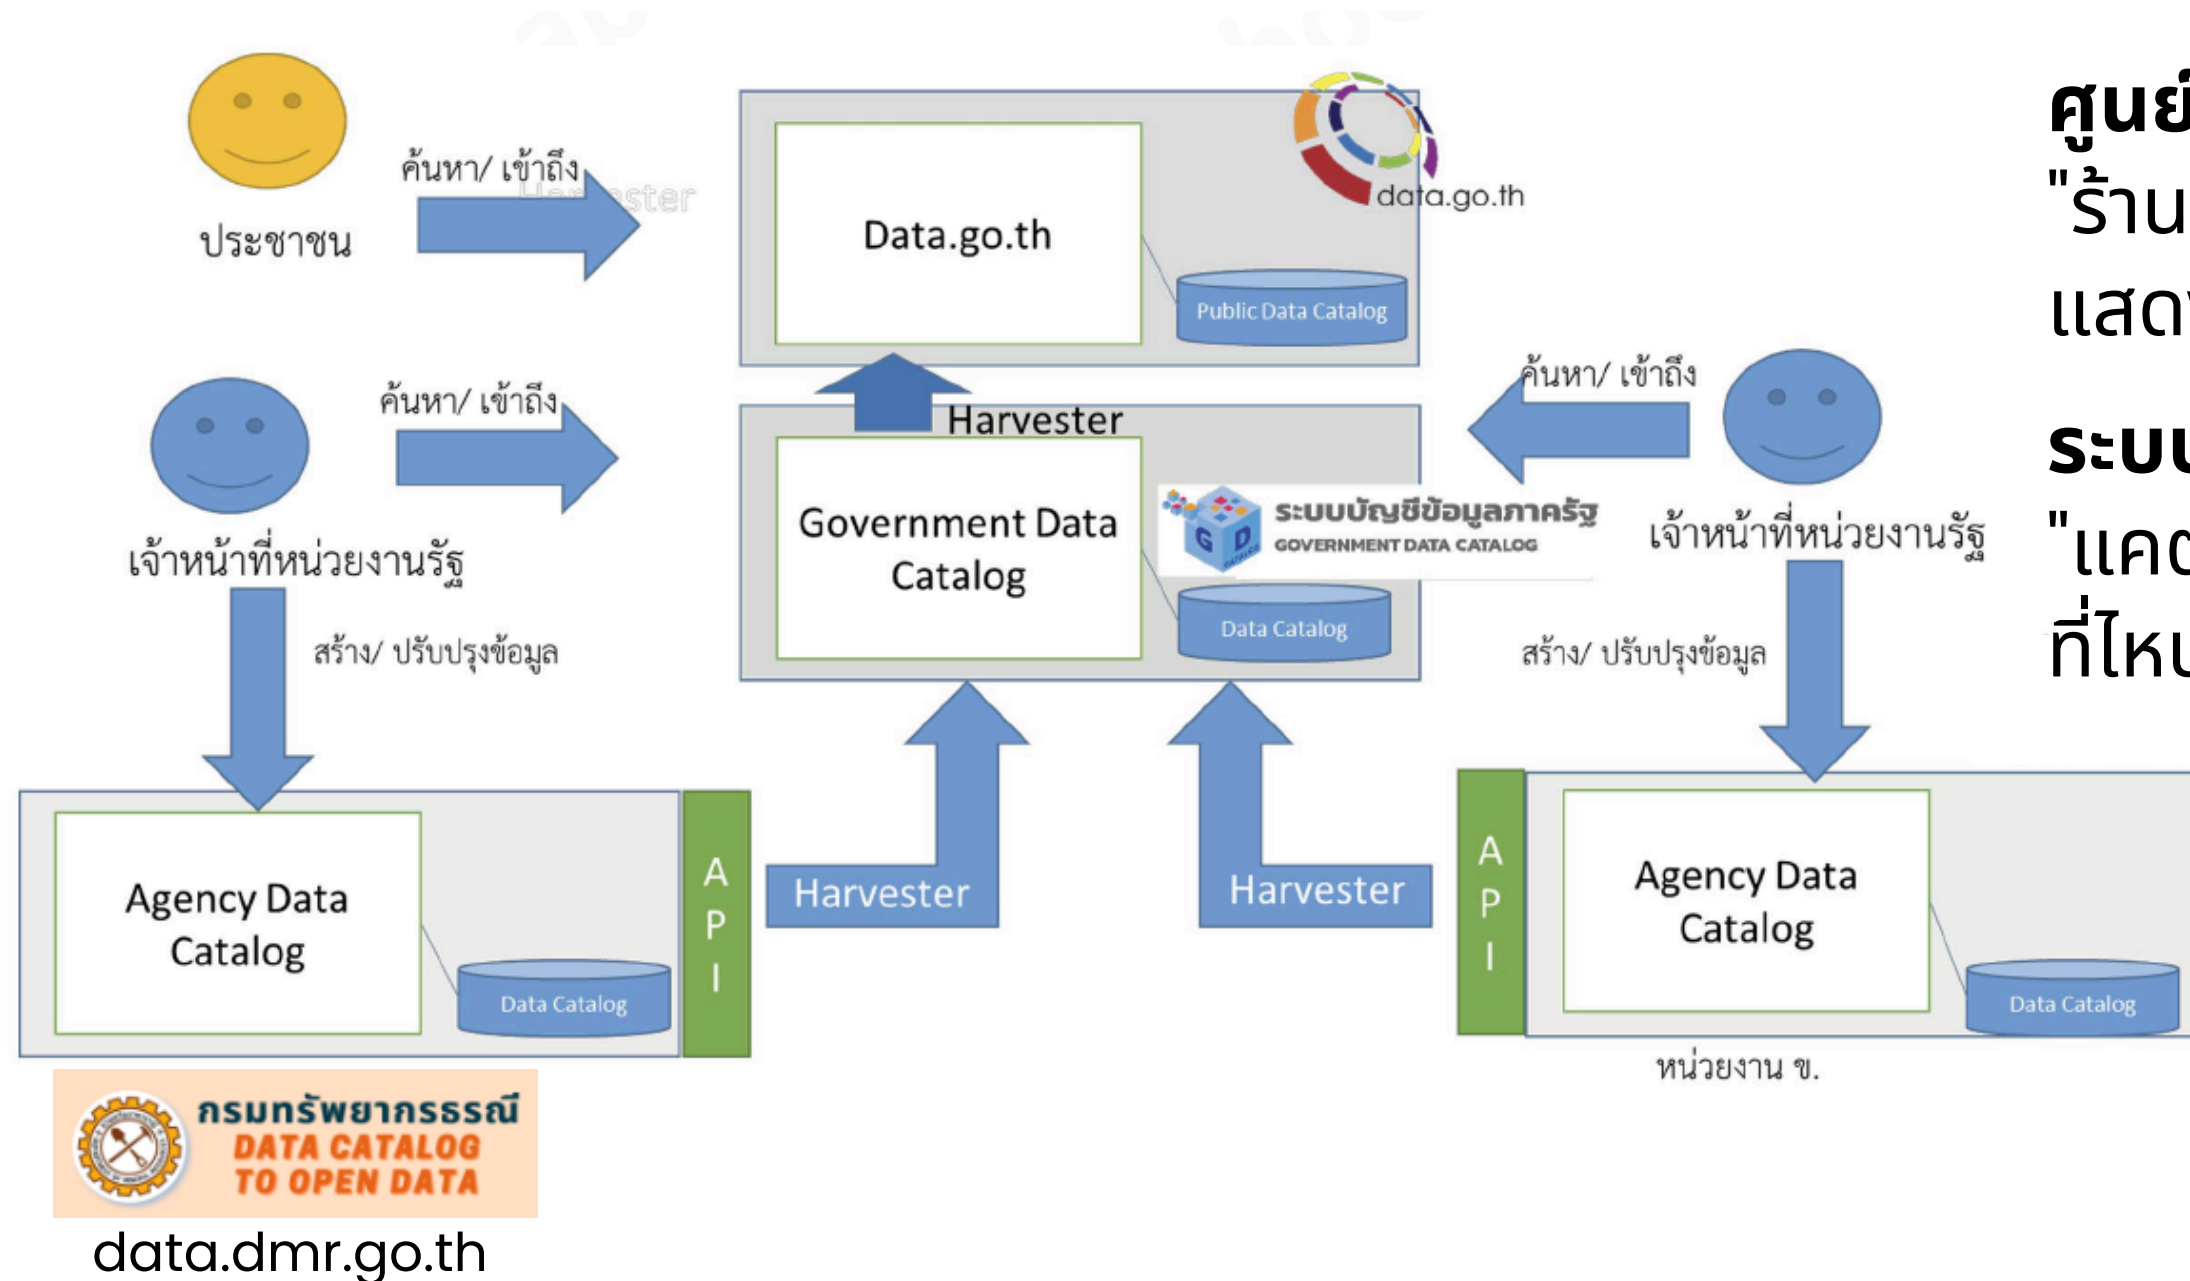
ประชาชน

ค้นหา/ เข้าถึง

Data.go.th

data.go.th

Public Data Catalog

ค้นหา/ เข้าถึง

Harvester

Government Data Catalog

ระบบบัญชีข้อมูลภาครัฐ
GOVERNMENT DATA CATALOG

Data Catalog

ค้นหา/ เข้าถึง

เจ้าหน้าที่หน่วยงานรัฐ

เจ้าหน้าที่หน่วยงานรัฐ

สร้าง/ ปรับปรุงข้อมูล

สร้าง/ ปรับปรุงข้อมูล

Agency Data Catalog

Data Catalog

API

Harvester

Harvester

API

Agency Data Catalog

Data Catalog

หน่วยงาน ข.

กรมทรัพยากรธรณี
DATA CATALOG
TO OPEN DATA

data.dmr.go.th

ศูนย์
"ร้าน
แสด

ระบบ
"แคต
ที่ไหน